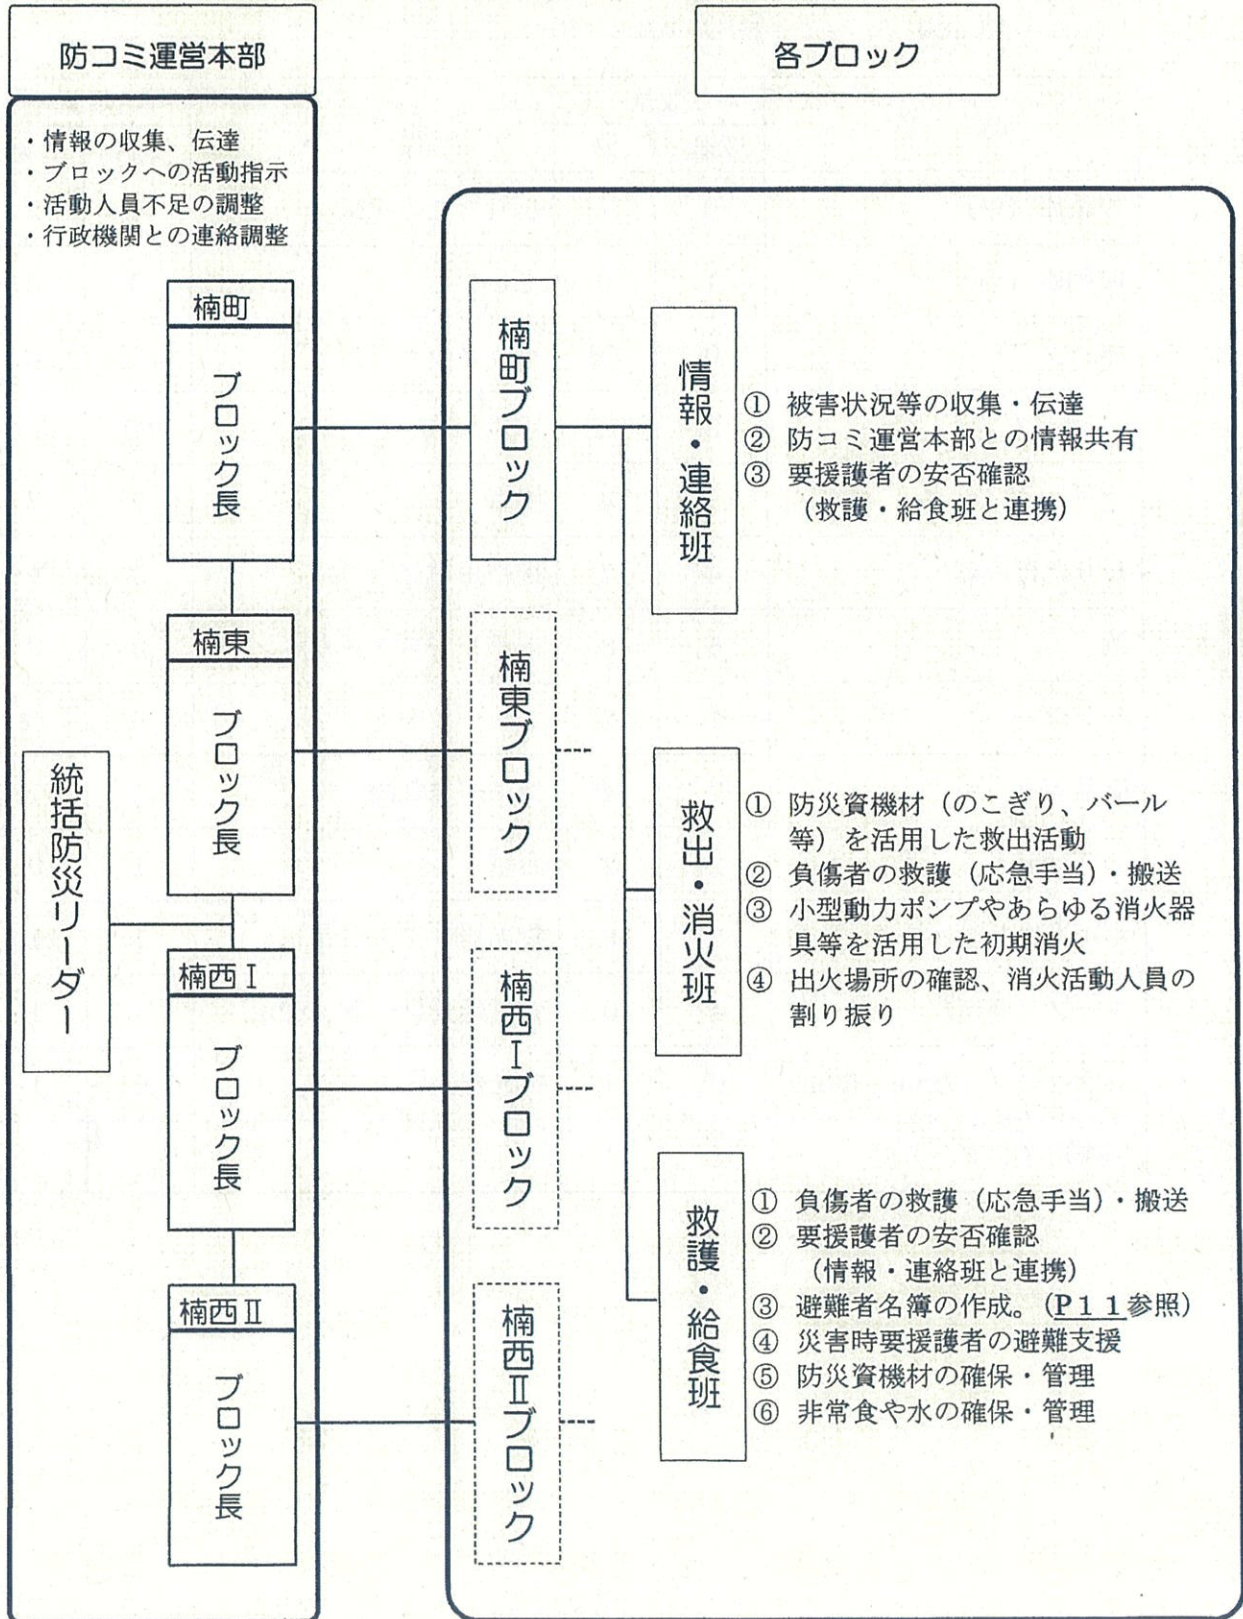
防コミ運営本部

各ブロック

・情報の収集、伝達
・ブロックへの活動指示
・活動人員不足の調整
・行政機関との連絡調整

楠町
ブロック長

楠東
ブロック長

統括防災リーダー

楠西Ⅰ
ブロック長

楠西Ⅱ
ブロック長

楠町ブロック

楠東ブロック

楠西Ⅰブロック

楠西Ⅱブロック

情報・連絡班

① 被害状況等の収集・伝達
② 防コミ運営本部との情報共有
③ 要援護者の安否確認（救護・給食班と連携）

救出・消火班

① 防災資機材（のこぎり、バール等）を活用した救出活動
② 負傷者の救護（応急手当）・搬送
③ 小型動力ポンプやあらゆる消火器具等を活用した初期消火
④ 出火場所の確認、消火活動人員の割り振り

救護・給食班

① 負傷者の救護（応急手当）・搬送
② 要援護者の安否確認（情報・連絡班と連携）
③ 避難者名簿の作成。（P１１参照）
④ 災害時要援護者の避難支援
⑤ 防災資機材の確保・管理
⑥ 非常食や水の確保・管理